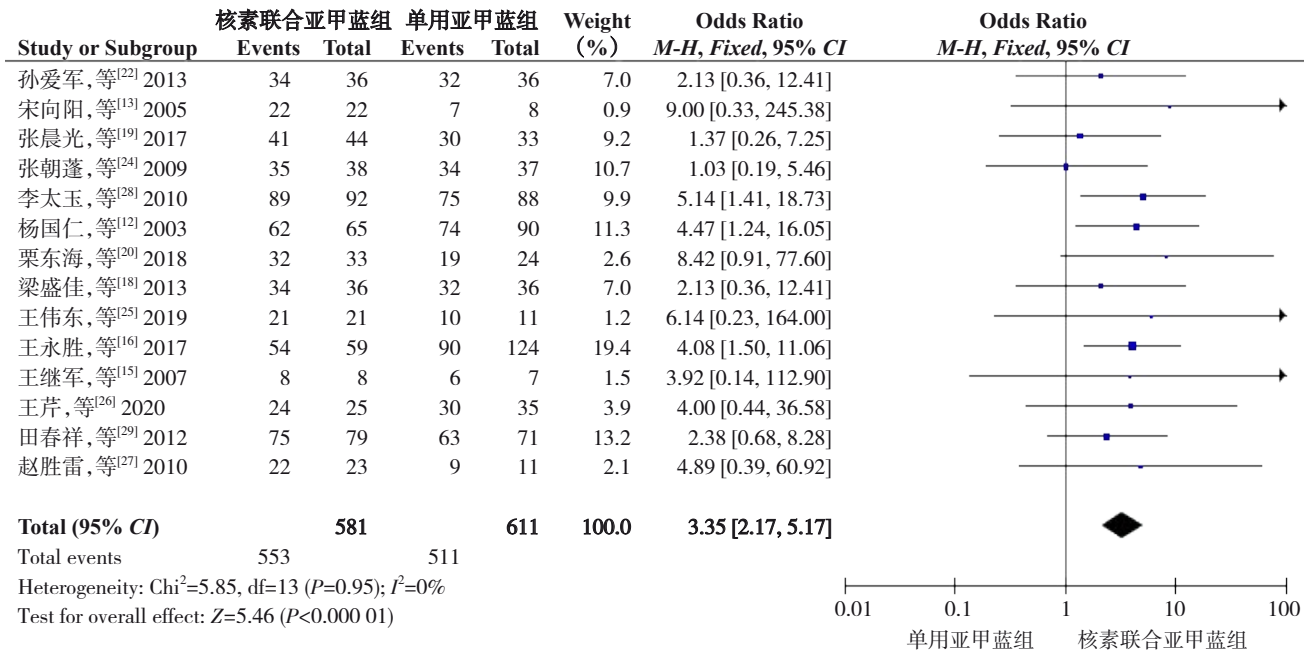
| Study or Subgroup | 核素联合亚甲蓝组 Events | Total | 单用亚甲蓝组 Events | Total | Weight (%) | Odds Ratio M-H, Fixed, 95% CI |
|---|---|---|---|---|---|---|
| 孙爱军,等$^{[22]}$ 2013 | 34 | 36 | 32 | 36 | 7.0 | 2.13 [0.36, 12.41] |
| 宋向阳,等$^{[13]}$ 2005 | 22 | 22 | 7 | 8 | 0.9 | 9.00 [0.33, 245.38] |
| 张晨光,等$^{[19]}$ 2017 | 41 | 44 | 30 | 33 | 9.2 | 1.37 [0.26, 7.25] |
| 张朝蓬,等$^{[24]}$ 2009 | 35 | 38 | 34 | 37 | 10.7 | 1.03 [0.19, 5.46] |
| 李太玉,等$^{[28]}$ 2010 | 89 | 92 | 75 | 88 | 9.9 | 5.14 [1.41, 18.73] |
| 杨国仁,等$^{[12]}$ 2003 | 62 | 65 | 74 | 90 | 11.3 | 4.47 [1.24, 16.05] |
| 栗东海,等$^{[20]}$ 2018 | 32 | 33 | 19 | 24 | 2.6 | 8.42 [0.91, 77.60] |
| 梁盛佳,等$^{[18]}$ 2013 | 34 | 36 | 32 | 36 | 7.0 | 2.13 [0.36, 12.41] |
| 王伟东,等$^{[25]}$ 2019 | 21 | 21 | 10 | 11 | 1.2 | 6.14 [0.23, 164.00] |
| 王永胜,等$^{[16]}$ 2017 | 54 | 59 | 90 | 124 | 19.4 | 4.08 [1.50, 11.06] |
| 王继军,等$^{[15]}$ 2007 | 8 | 8 | 6 | 7 | 1.5 | 3.92 [0.14, 112.90] |
| 王芹,等$^{[26]}$ 2020 | 24 | 25 | 30 | 35 | 3.9 | 4.00 [0.44, 36.58] |
| 田春祥,等$^{[29]}$ 2012 | 75 | 79 | 63 | 71 | 13.2 | 2.38 [0.68, 8.28] |
| 赵胜雷,等$^{[27]}$ 2010 | 22 | 23 | 9 | 11 | 2.1 | 4.89 [0.39, 60.92] |
| **Total (95% CI)** | | **581** | | **611** | **100.0** | **3.35 [2.17, 5.17]** |
| Total events | 553 | | 511 | | | |

Heterogeneity: Chi$^2$=5.85, df=13 ($P$=0.95); $I^2$=0%
Test for overall effect: $Z$=5.46 ($P$<0.000 01)

Odds Ratio
M-H, Fixed, 95% CI

0.01 0.1 1 10 100
单用亚甲蓝组 核素联合亚甲蓝组